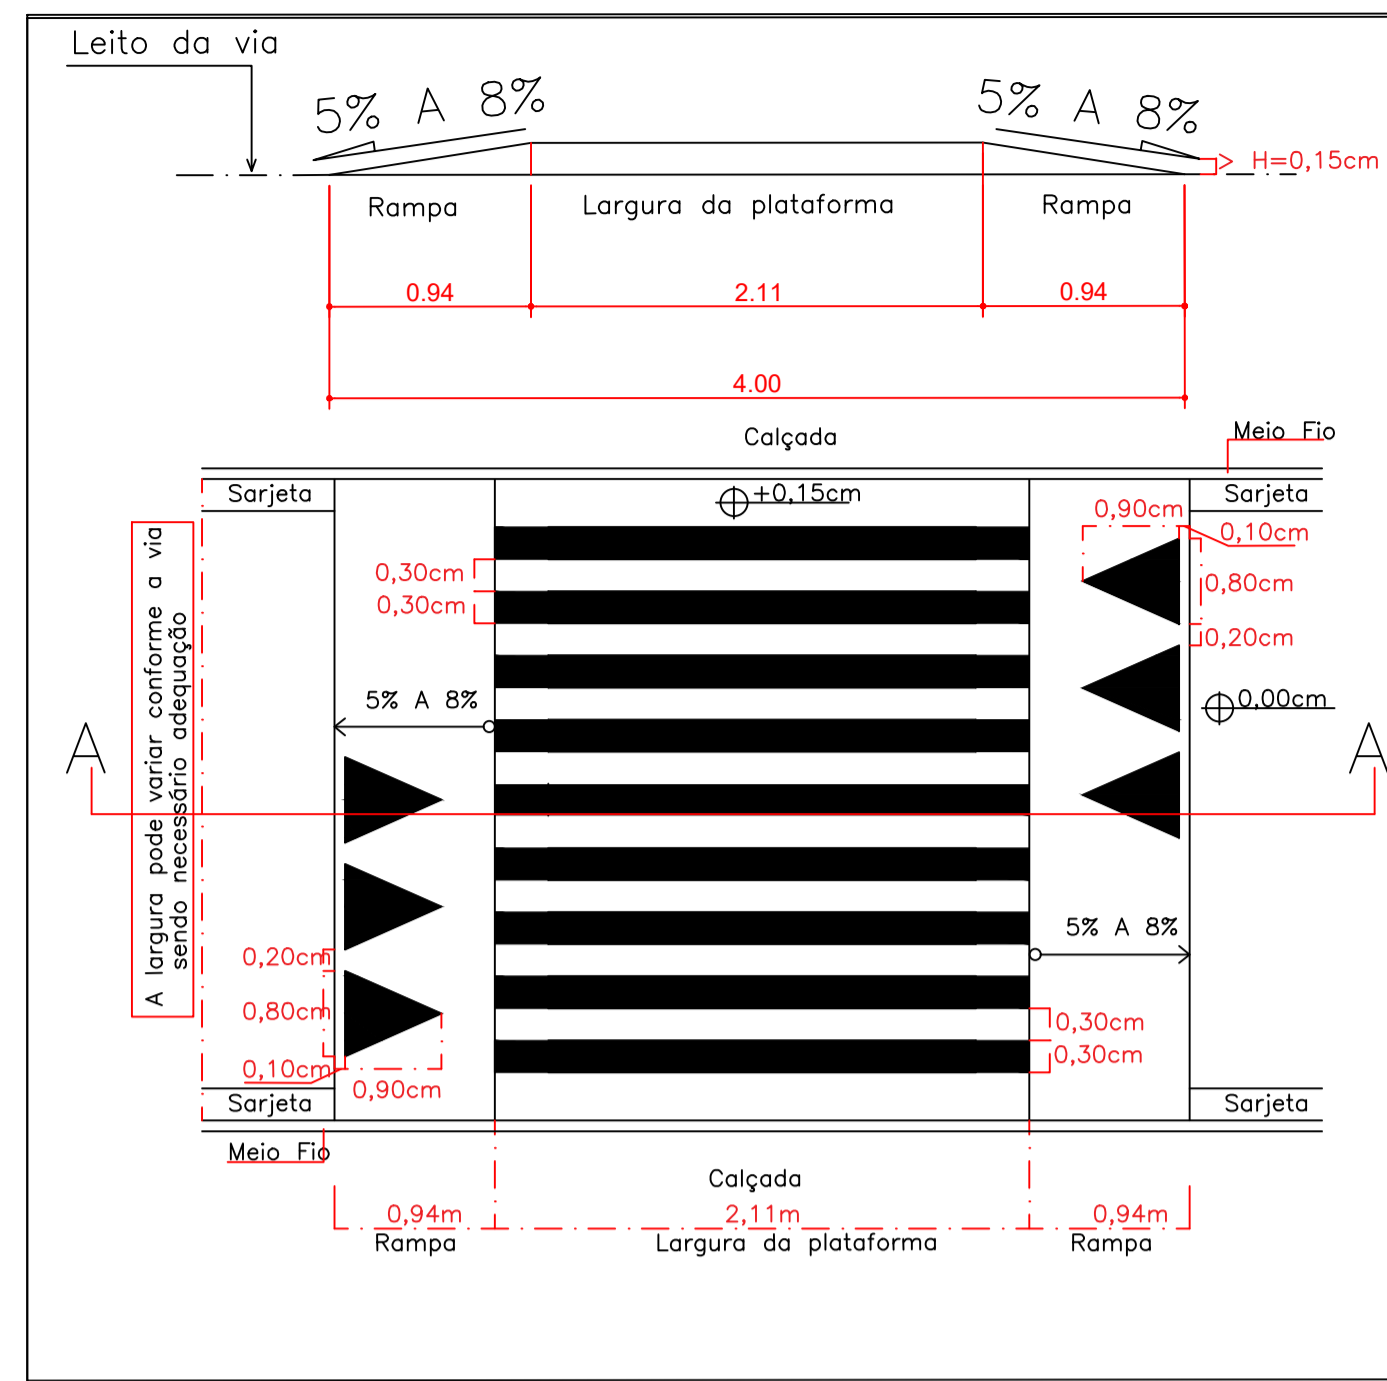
Leito da via

5% A 8%

5% A 8%

H=0,15cm

Rampa

Largura da plataforma

Rampa

0.94

2.11

0.94

4.00

Calçada

Meio Fio

Sarjeta

+0,15cm

Sarjeta

0,90cm

0,10cm

0,80cm

0,20cm

0,30cm

0,30cm

A largura pode variar conforme a via sendo necessário adequação

5% A 8%

0,00cm

A

A

5% A 8%

0,20cm

0,80cm

0,10cm

0,90cm

0,30cm

0,30cm

Sarjeta

Sarjeta

Meio Fio

Calçada

0,94m
Rampa

2,11m
Largura da plataforma

0,94m
Rampa